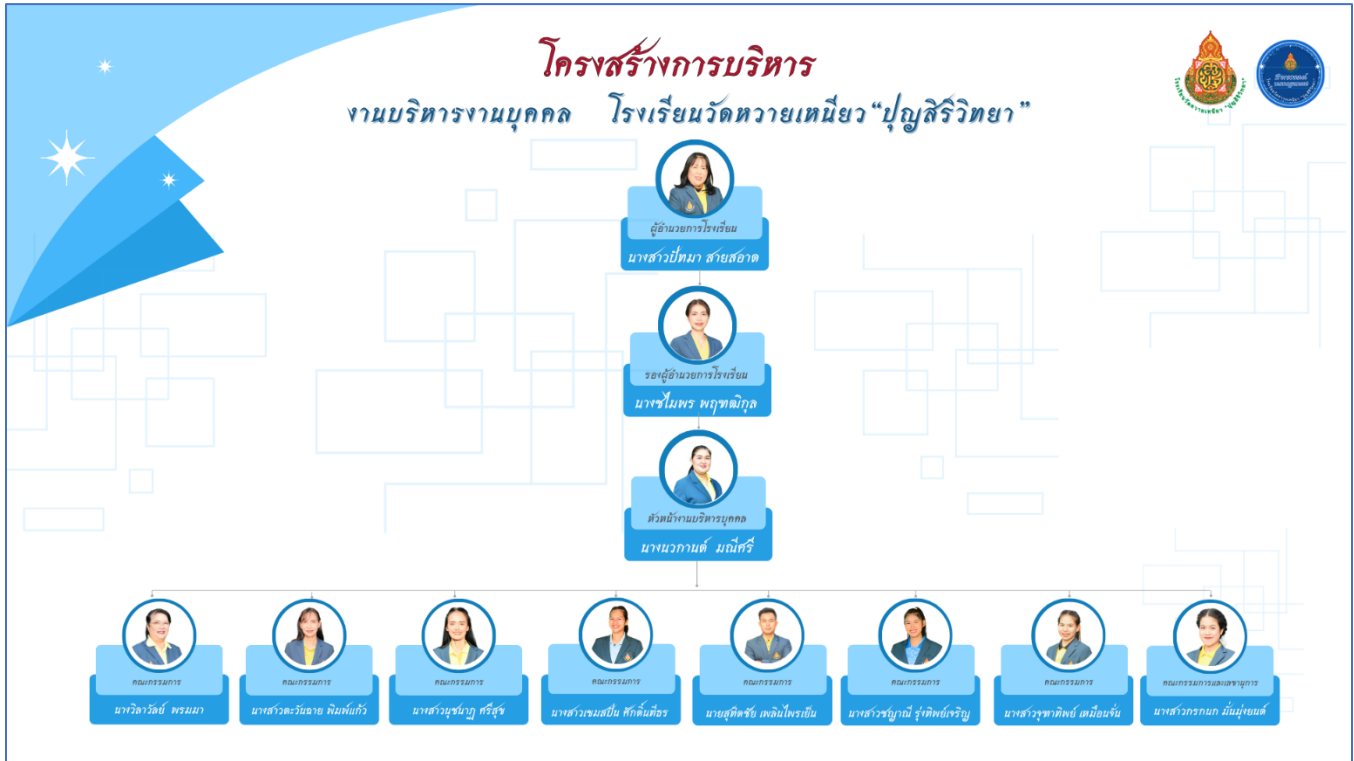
โครงสร้างการบริหาร

งานบริหารงานบุคคล โรงเรียนวัดหวายเหนียว "ปุญสิริวิทยา"

ผู้อำนวยการโรงเรียน
นางสาวปัทมา สายสอาด

รองผู้อำนวยการโรงเรียน
นางชไมพร พฤฑฒิกุล

หัวหน้างานบริหารบุคคล
นางนวกานต์ มณีศรี

คณะกรรมการ
นางวิลาวัลย์ พรมมา

คณะกรรมการ
นางสาวตะวันฉาย พิมพ์แก้ว

คณะกรรมการ
นางสาวบุษบาฎ ศรีสุข

คณะกรรมการ
นางสาวเขมสนีน ศักดิ์เพ็ชร

คณะกรรมการ
นายสุทัศชัย เพลินไพรเย็น

คณะกรรมการ
นางสาวชญาณี รุ่งทิพย์เจริญ

คณะกรรมการ
นางสาวจุฑาทิพย์ เหมือนจั่น

คณะกรรมการและเลขานุการ
นางสาวกรกนก มั่นมุ่งยนต์